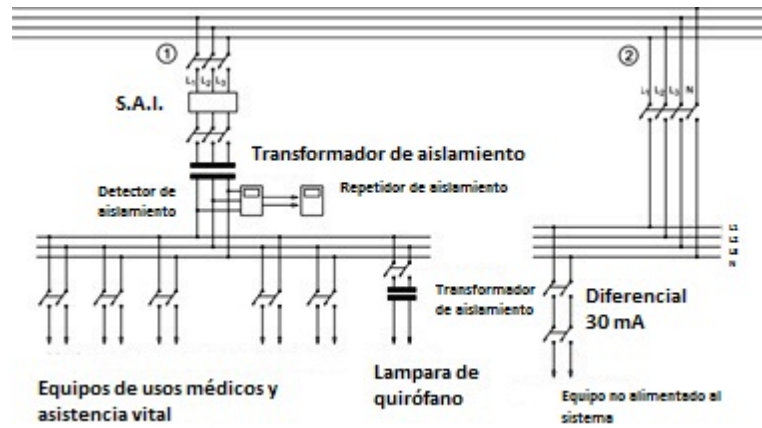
①

$L_1$ $L_2$ $L_3$

S.A.I.

Transformador de aislamiento

Detector de aislamiento

Repetidor de aislamiento

②

$L_1$ $L_2$ $L_3$ N

$L_1$ $L_2$ $L_3$ N

Transformador de aislamiento

Diferencial 30 mA

Equipos de usos médicos y asistencia vital

Lampara de quirófano

Equipo no alimentado al sistema